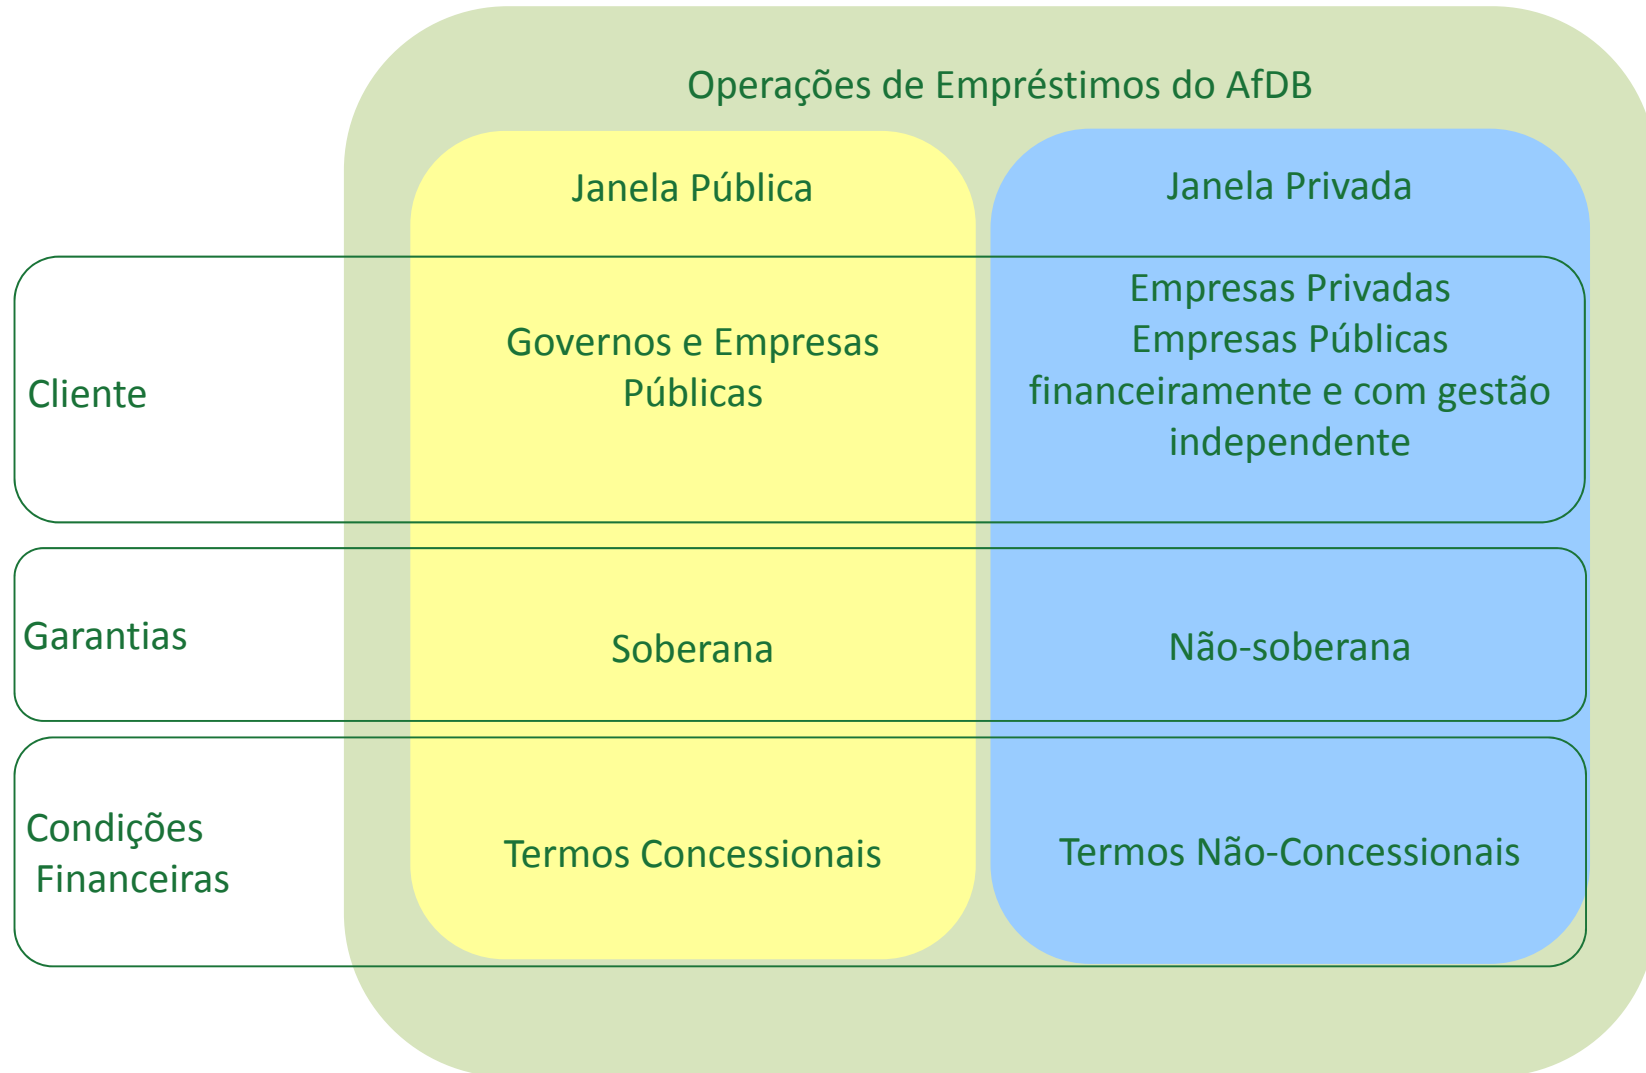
Operações de Empréstimos do AfDB

| | Janela Pública | Janela Privada |
|---|---|---|
| Cliente | Governos e Empresas Públicas | Empresas Privadas Empresas Públicas financeiramente e com gestão independente |
| Garantias | Soberana | Não-soberana |
| Condições Financeiras | Termos Concessionais | Termos Não-Concessionais |